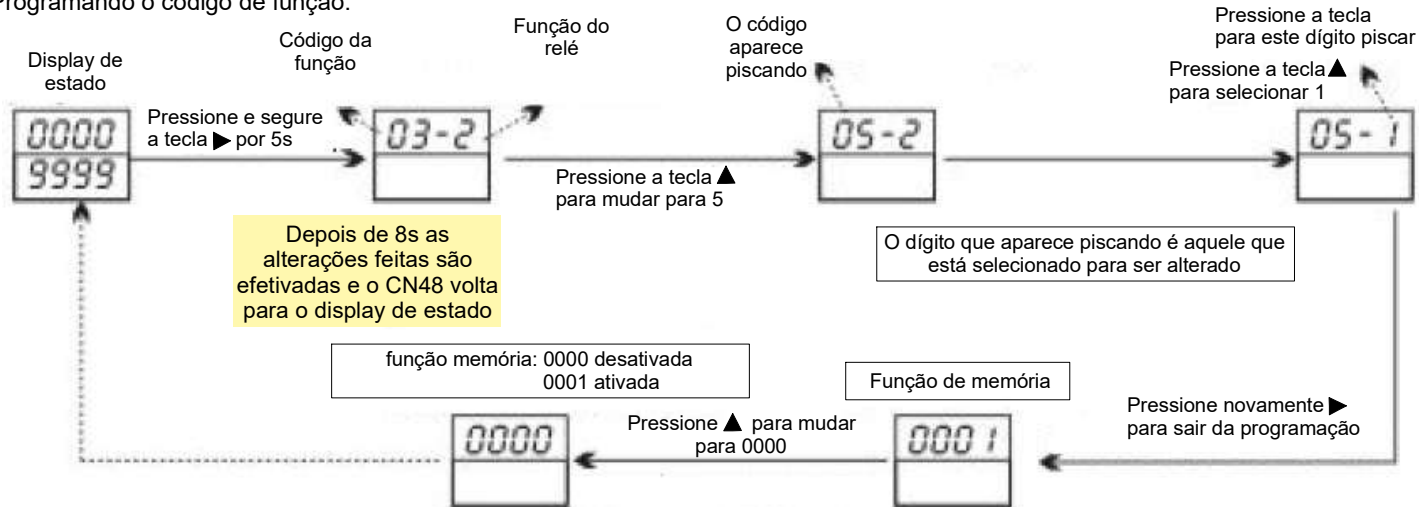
Programando o código de função:

Display de estado

0000
9999

Pressione e segure a tecla ▶ por 5s

Código da função

Função do relé

03-2

Pressione a tecla ▲ para mudar para 5

O código aparece piscando

05-2

Pressione a tecla para este dígito piscar

Pressione a tecla ▲ para selecionar 1

05-1

Depois de 8s as alterações feitas são efetivadas e o CN48 volta para o display de estado

O dígito que aparece piscando é aquele que está selecionado para ser alterado

função memória: 0000 desativada
0001 ativada

Função de memória

Pressione novamente ▶ para sair da programação

0001

Pressione ▲ para mudar para 0000

0000